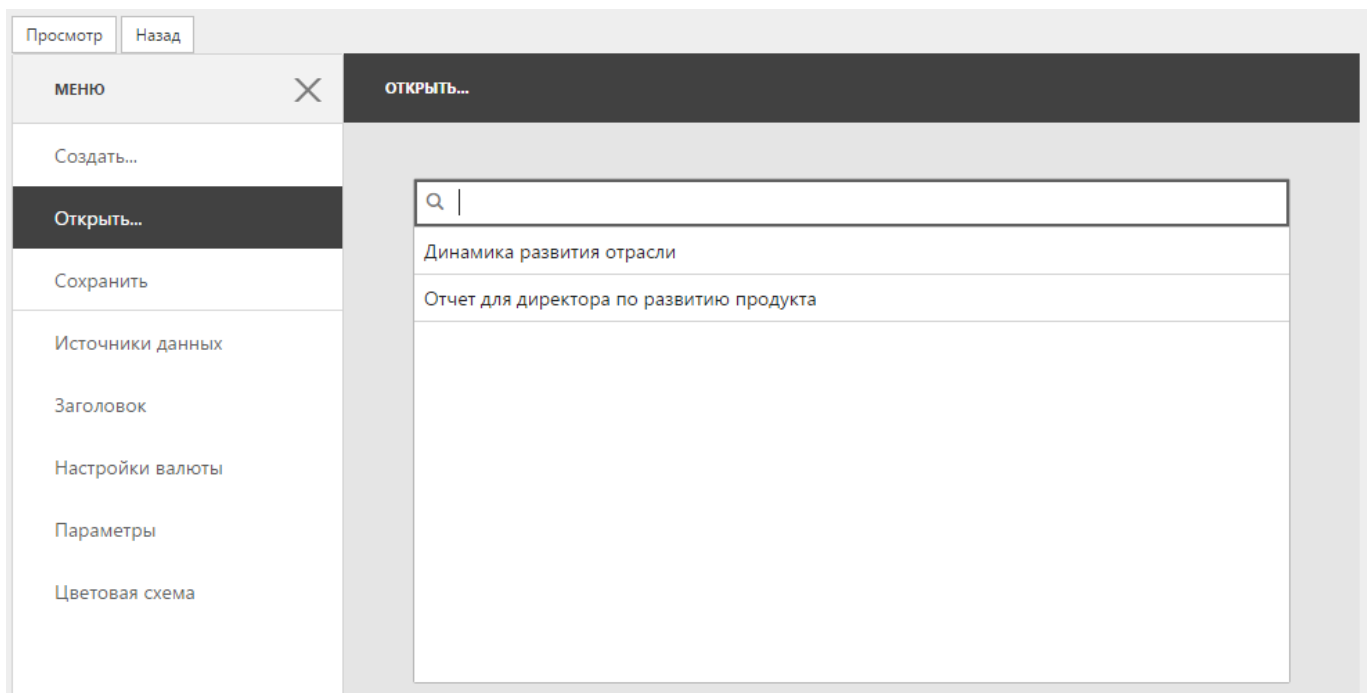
Просмотр
Назад

МЕНЮ

ОТКРЫТЬ...

Создать...

Открыть...

Сохранить

Источники данных

Заголовок

Настройки валюты

Параметры

Цветовая схема

Динамика развития отрасли

Отчет для директора по развитию продукта